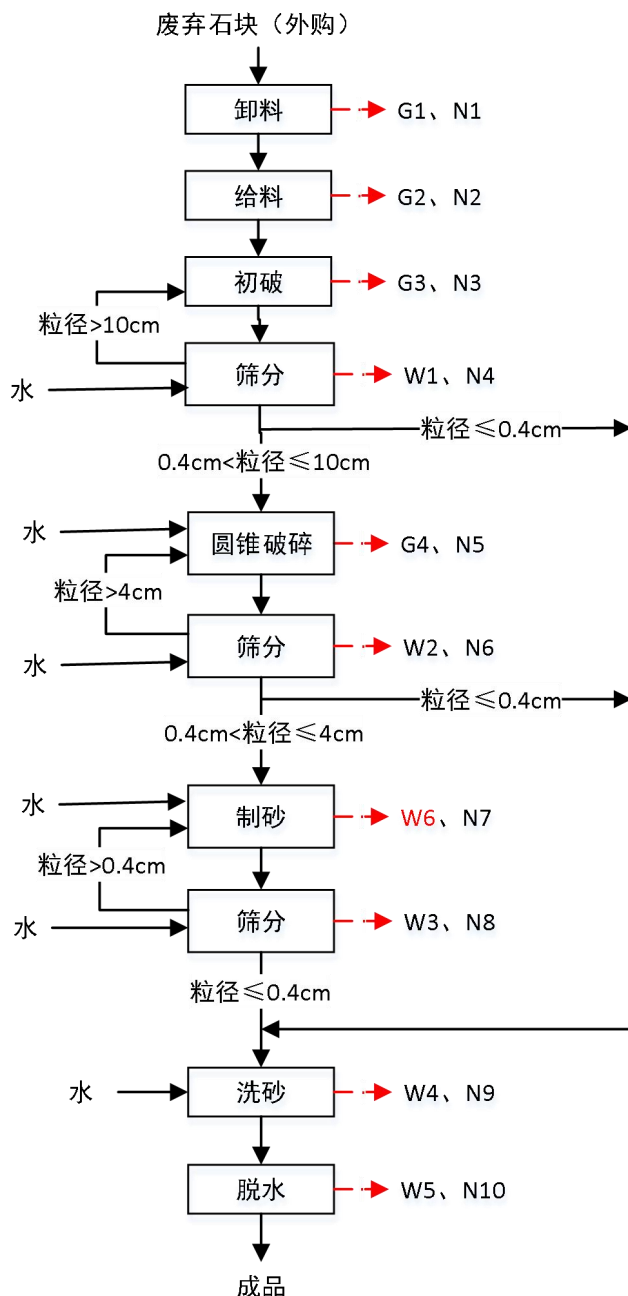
废弃石块（外购）

卸料 G1、N1

给料 G2、N2

初破 G3、N3

粒径>10cm

水

筛分 W1、N4

粒径≤0.4cm

0.4cm<粒径≤10cm

水

圆锥破碎 G4、N5

粒径>4cm

水

筛分 W2、N6

粒径≤0.4cm

0.4cm<粒径≤4cm

水

制砂 W6、N7

粒径>0.4cm

水

筛分 W3、N8

粒径≤0.4cm

水

洗砂 W4、N9

脱水 W5、N10

成品